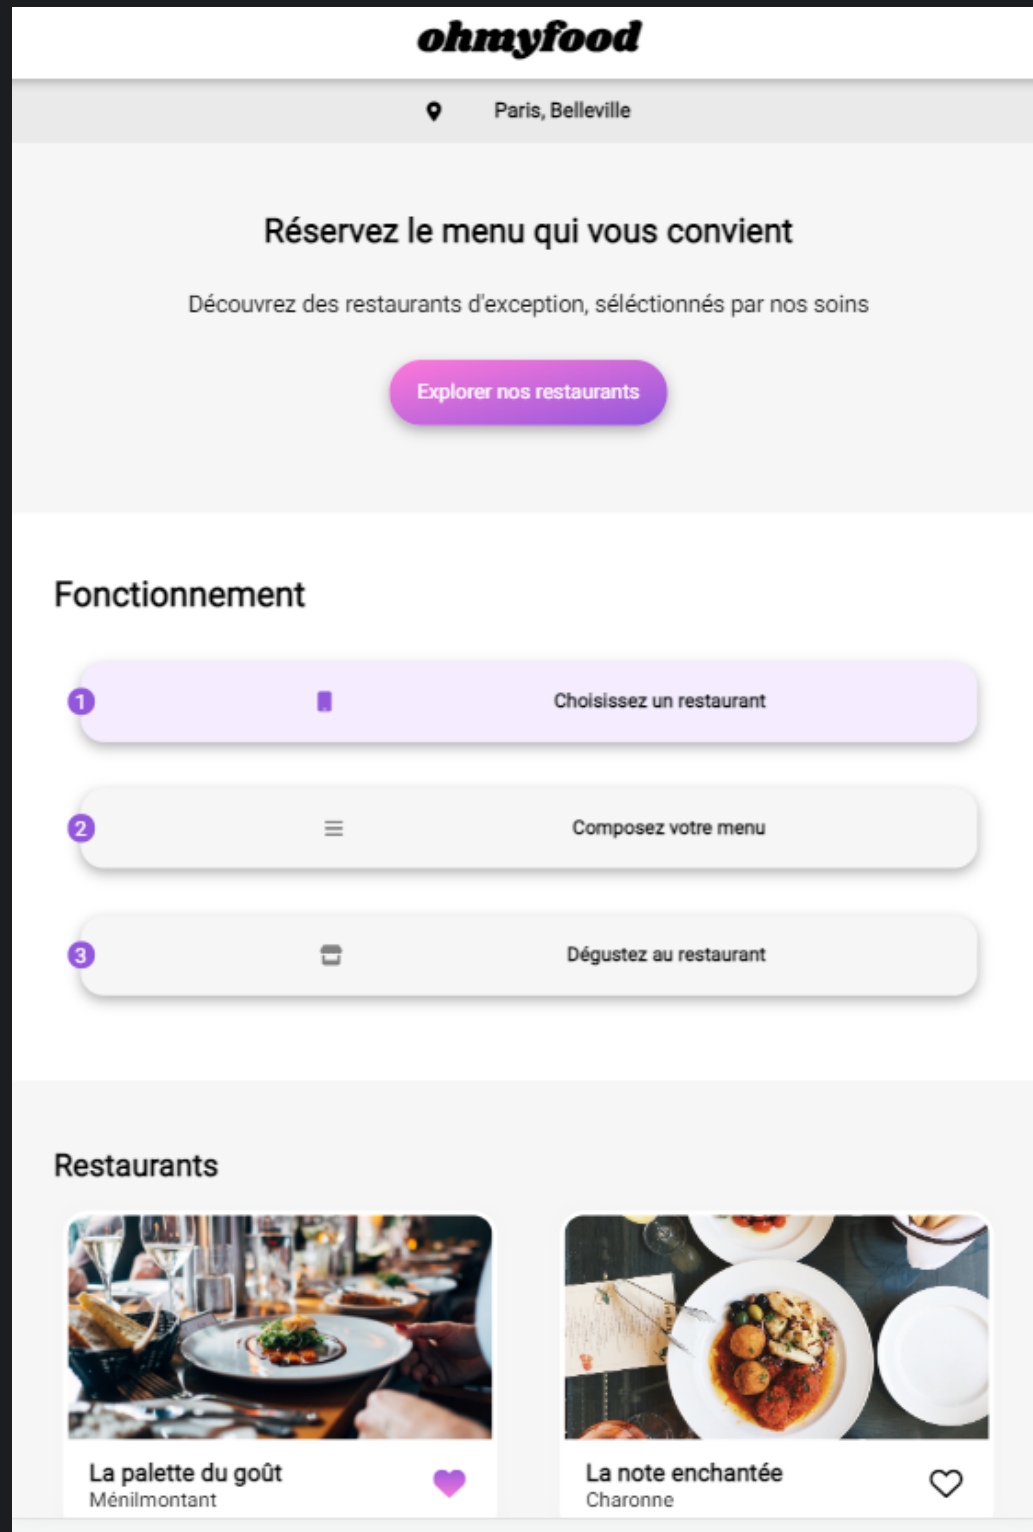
ohmyfood

Paris, Belleville

Réservez le menu qui vous convient

Découvrez des restaurants d'exception, séléctionnés par nos soins

Explorer nos restaurants

Fonctionnement

1 Choisissez un restaurant

2 Composez votre menu

3 Dégustez au restaurant

Restaurants

La palette du goût
Ménilmontant

La note enchantée
Charonne